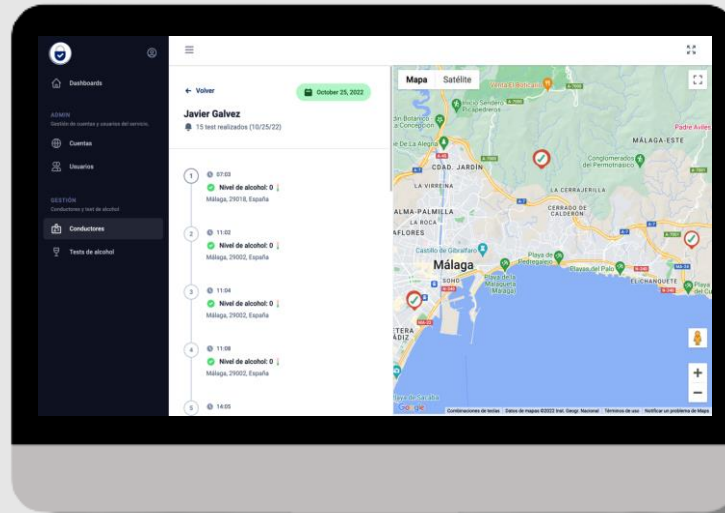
Dashboards

ADMIN
Gestión de cuentas y usuarios del servicio.

Cuentas

Usuarios

GESTIÓN
Conductores y test de alcohol

Conductores

Tests de alcohol

← Volver

October 25, 2022

Javier Galvez

15 test realizados (10/25/22)

1 07:03
Nivel de alcohol: 0
Málaga, 29018, España

2 11:02
Nivel de alcohol: 0
Málaga, 29002, España

3 11:04
Nivel de alcohol: 0
Málaga, 29002, España

4 11:08
Nivel de alcohol: 0
Málaga, 29002, España

5 14:05

Mapa Satélite

Jardín Botánico - Histórico La Concepción

Picapiedras

Padre Avilés

MÁLAGA-ESTE

CDAD. JARDÍN

Conglomerados del Permotriásico

LA VIRREINA

LA CERRAJERILLA

CERRADO DE CALDERÓN

ALMA-PALMILLA

LA ROCA

AFLORES

Castillo de Gibralfaro

Playa de la Malagueta

Málaga

Playa del Palo

EL CHANQUETE

Playa de la Malagueta Málaga

Google

Combinaciones de teclas

Datos de mapas ©2022 Inst. Geogr. Nacional

Términos de uso

Notificar un problema de Maps